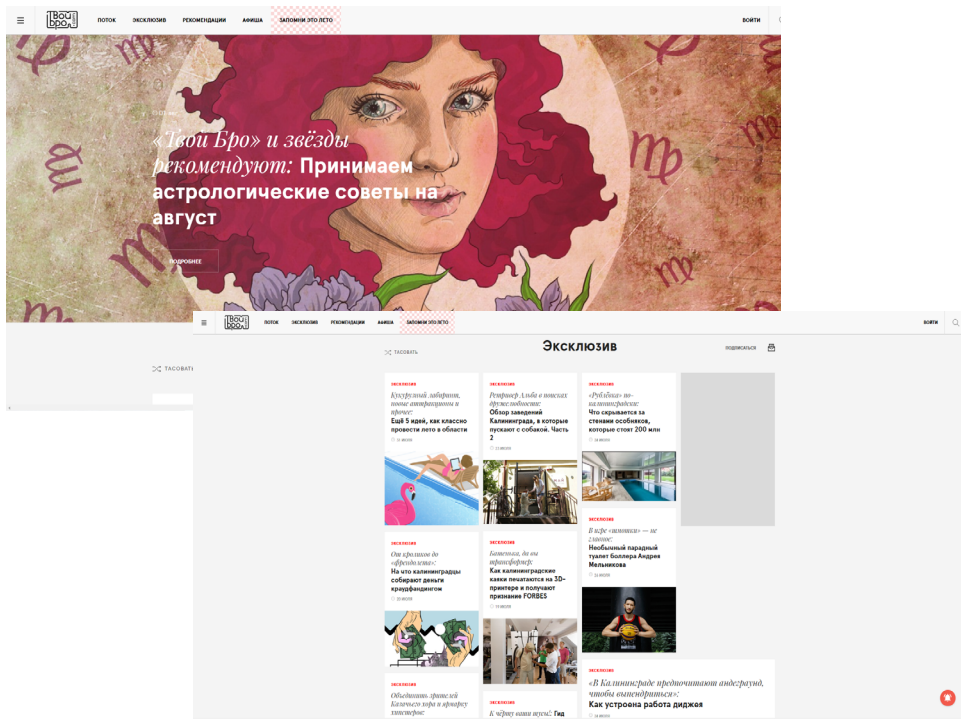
Твой Бро

ПОТОК ЭКСКЛЮЗИВ РЕКОМЕНДАЦИИ АФИША ЗАПОМНИ ЭТО ЛЕТО ВОЙТИ

«Твой Бро» и звёзды рекомендуют: Принимаем астрологические советы на август

ПОДРОБНЕЕ

ТАСОВАТЬ

Твой Бро

ПОТОК ЭКСКЛЮЗИВ РЕКОМЕНДАЦИИ АФИША ЗАПОМНИ ЭТО ЛЕТО ВОЙТИ

ТАСОВАТЬ

Эксклюзив

ПОДПИСАТЬСЯ

ЭКСКЛЮЗИВ
Кукурузный лабиринт, пенные аттракционы и прочее:
Ещё 5 идей, как классно провести лето в области
14 июля

ЭКСКЛЮЗИВ
Ретривер Альба в поисках дружелюбности:
Обзор заведений Калининграда, в которые пускают с собакой. Часть 2
13 июля

ЭКСКЛЮЗИВ
«Рублёвка» по-калининградски:
Что скрывается за стенами особняков, которые стоят 200 млн
13 июля

ЭКСКЛЮЗИВ
От кроликов до «френдолета»:
На что калининградцы собирают деньги краудфандингом
20 июля

ЭКСКЛЮЗИВ
Батенька, да вы трансформер:
Как калининградские какие печатаются на 3D-принтере и получают признание FORBES
13 июля

ЭКСКЛЮЗИВ
В кафе «мимозки» — не глазеть:
Необычный парадный туалет Боллера Андрея Мельникова
22 июля

ЭКСКЛЮЗИВ
«В Калининграде предпочитают андеграунд, чтобы выпендриться»:
Как устроена работа диджея

ЭКСКЛЮЗИВ
Объединить зрителей Калачёго хора и правду хипстерам:

ЭКСКЛЮЗИВ
К чёрту ваши туси!: Гид